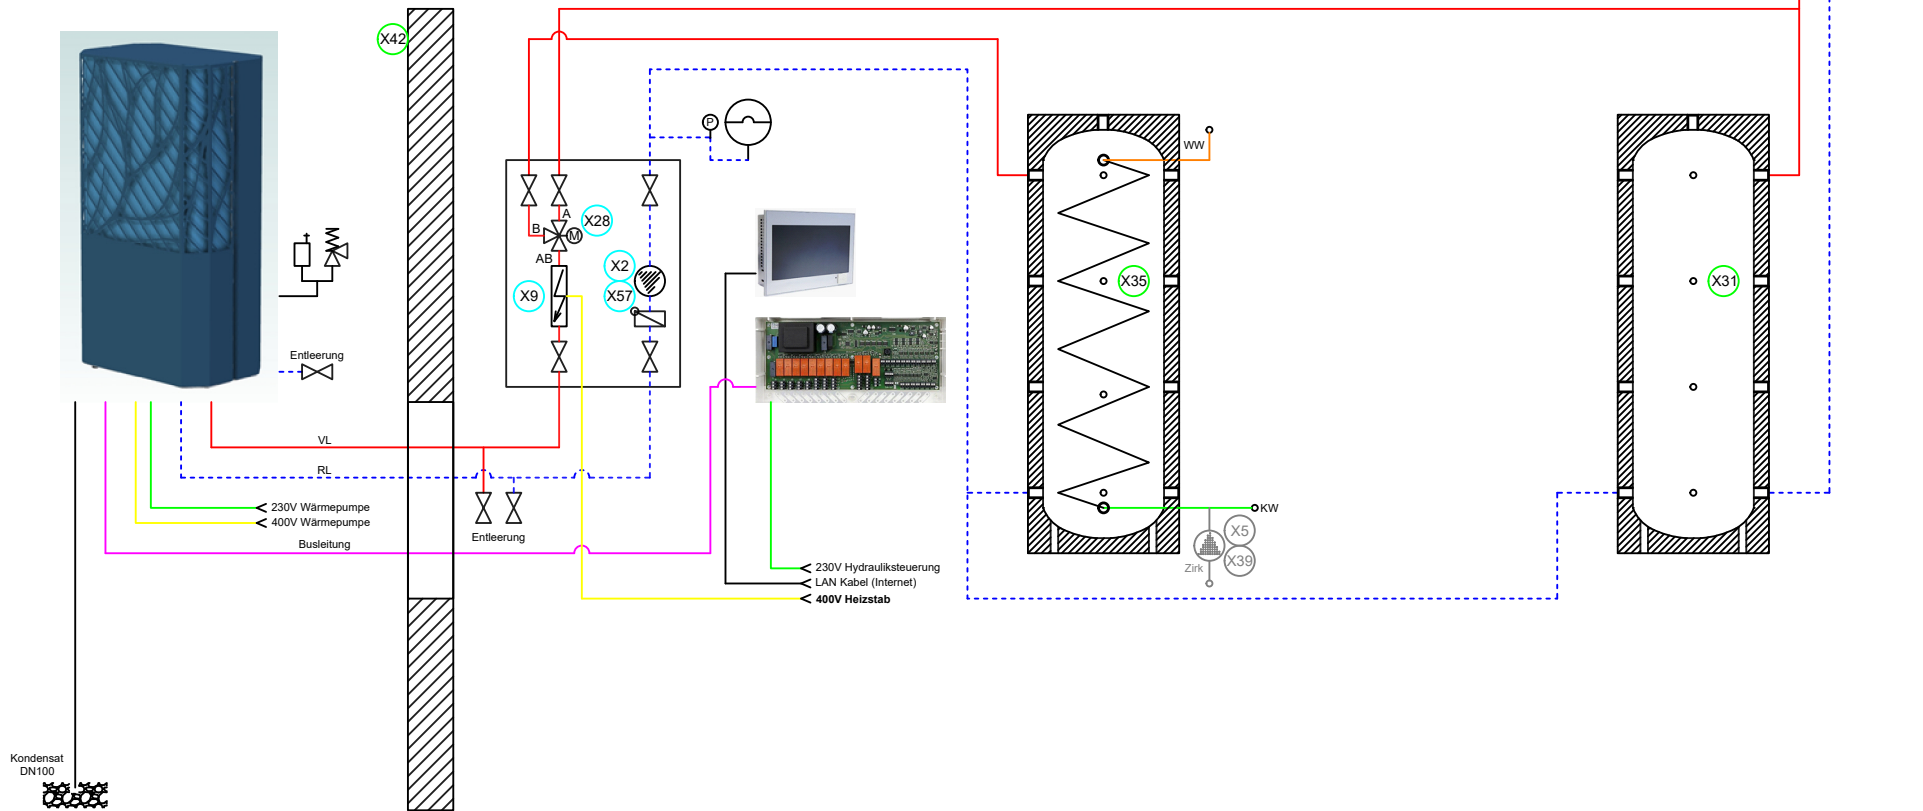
X42

P

A
X28
B
M
AB
X2
X9
X57

WW

X35

X31

Entleerung

VL

RL

Entleerung

230V Wärmepumpe
400V Wärmepumpe
Busleitung

KW
X5
X39
Zirk

230V Hydrauliksteuerung
LAN Kabel (Internet)
400V Heizstab

Kondensat
DN100